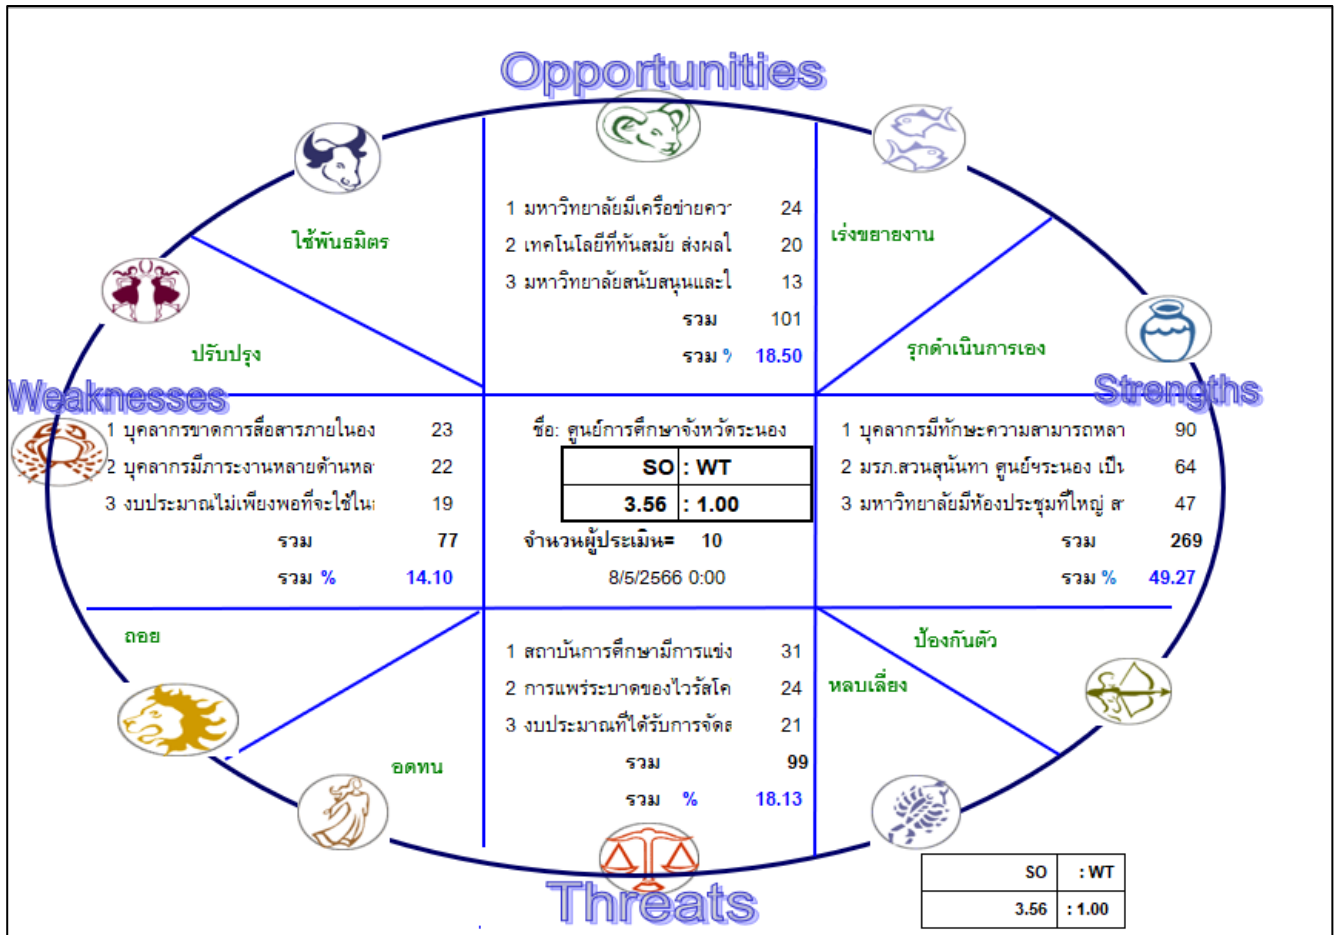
Opportunities

ใช้พันธมิตร

1 มหาวิทยาลัยมีเครือข่ายคว 24
2 เทคโนโลยีที่ทันสมัย ส่งผลใ 20
3 มหาวิทยาลัยสนับสนุนและใ 13
รวม 101
รวม % 18.50

เร่งขยายงาน

ปรับปรุง

รุกดำเนินการเอง

Weaknesses

1 บุคลากรขาดการสื่อสารภายในอง 23
2 บุคลากรมีภาระงานหลายด้านหล 22
3 งบประมาณไม่เพียงพอที่จะใช้ใน 19
รวม 77
รวม % 14.10

ชื่อ: ศูนย์การศึกษาจังหวัดระนอง

| SO | : WT |
|---|---|
| 3.56 | : 1.00 |

จำนวนผู้ประเมิน= 10
8/5/2566 0:00

Strengths

1 บุคลากรมีทักษะความสามารถหลา 90
2 มรภ.สวนสุนันทา ศูนย์ฯระนอง เป็น 64
3 มหาวิทยาลัยมีห้องประชุมที่ใหญ่ ส 47
รวม 269
รวม % 49.27

ถอย

ป้องกันตัว

1 สถาบันการศึกษามีการแข่ง 31
2 การแพร่ระบาดของไวรัสโค 24
3 งบประมาณที่ได้รับการจัดส 21
รวม 99
รวม % 18.13

หลบเลี่ยง

อดทน

Threats

| SO | : WT |
|---|---|
| 3.56 | : 1.00 |